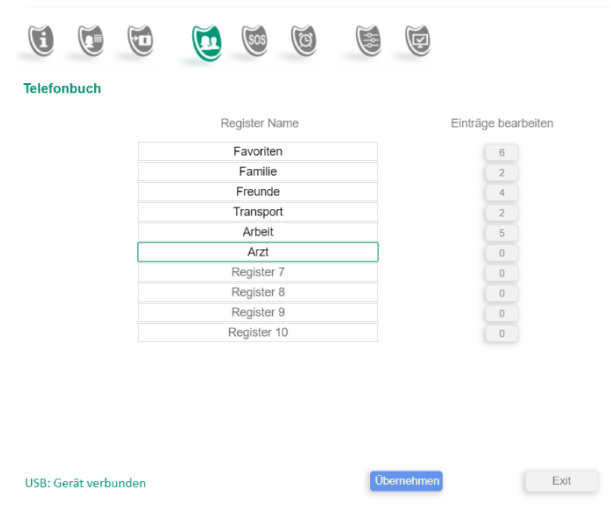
Telefonbuch

| Register Name | Einträge bearbeiten |
|---|---|
| Favoriten | 6 |
| Familie | 2 |
| Freunde | 4 |
| Transport | 2 |
| Arbeit | 5 |
| Arzt | 0 |
| Register 7 | 0 |
| Register 8 | 0 |
| Register 9 | 0 |
| Register 10 | 0 |

USB: Gerät verbunden

Übernehmen

Exit